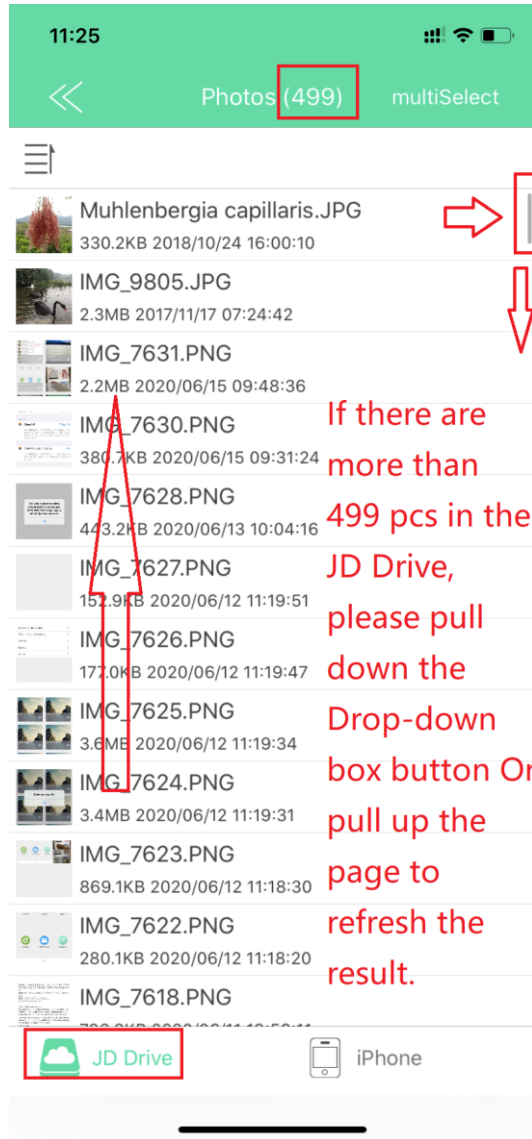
11:25

Photos (499) multiSelect

Muhlenbergia capillaris.JPG
330.2KB 2018/10/24 16:00:10

IMG_9805.JPG
2.3MB 2017/11/17 07:24:42

IMG_7631.PNG
2.2MB 2020/06/15 09:48:36

IMG_7630.PNG
380.7KB 2020/06/15 09:31:24

IMG_7628.PNG
443.2KB 2020/06/13 10:04:16

IMG_7627.PNG
152.9KB 2020/06/12 11:19:51

IMG_7626.PNG
177.0KB 2020/06/12 11:19:47

IMG_7625.PNG
3.6MB 2020/06/12 11:19:34

IMG_7624.PNG
3.4MB 2020/06/12 11:19:31

IMG_7623.PNG
869.1KB 2020/06/12 11:18:30

IMG_7622.PNG
280.1KB 2020/06/12 11:18:20

IMG_7618.PNG
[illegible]

If there are more than 499 pcs in the JD Drive, please pull down the Drop-down box button Or pull up the page to refresh the result.

JD Drive iPhone